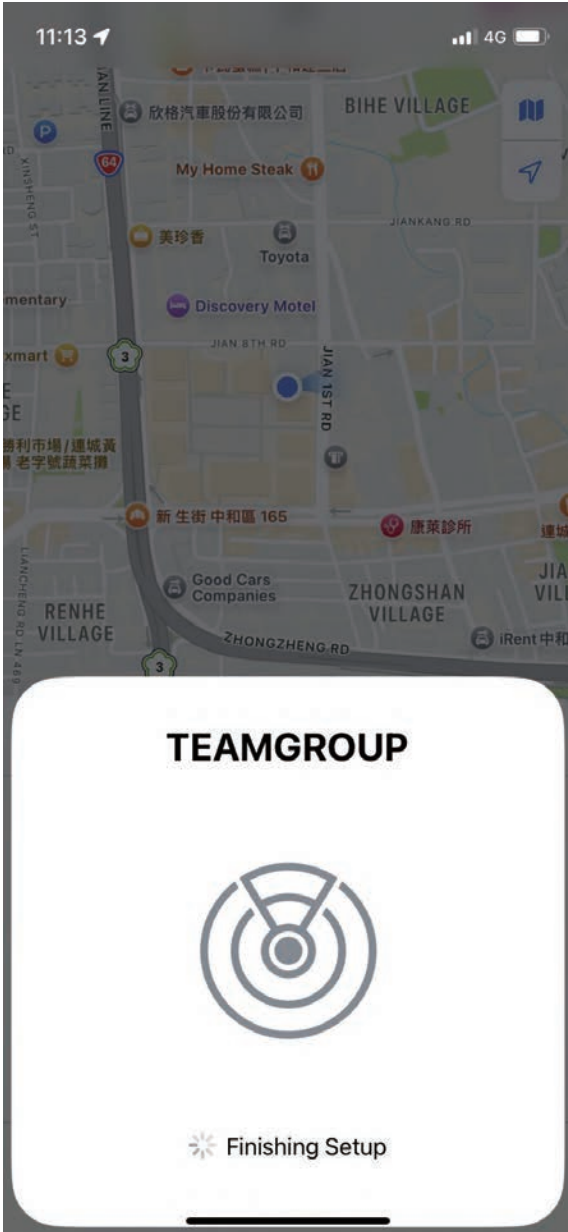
11:13

4G

AN LINE

欣格汽車股份有限公司

BIHE VILLAGE

64

XINSHENG ST

My Home Steak

JIANKANG RD

美珍香

Toyota

mentary

Discovery Motel

JIAN 8TH RD

xmart

3

JIAN 1ST RD

E
GE

勝利市場/連城黃老字號麵菜攤

新生街 中和區 165

康萊診所

連城

LIANCHENG RD LN 469

Good Cars Companies

RENHE VILLAGE

ZHONGSHAN VILLAGE

JIA VIL

ZHONGZHENG RD

iRent中和

3

TEAMGROUP

Finishing Setup